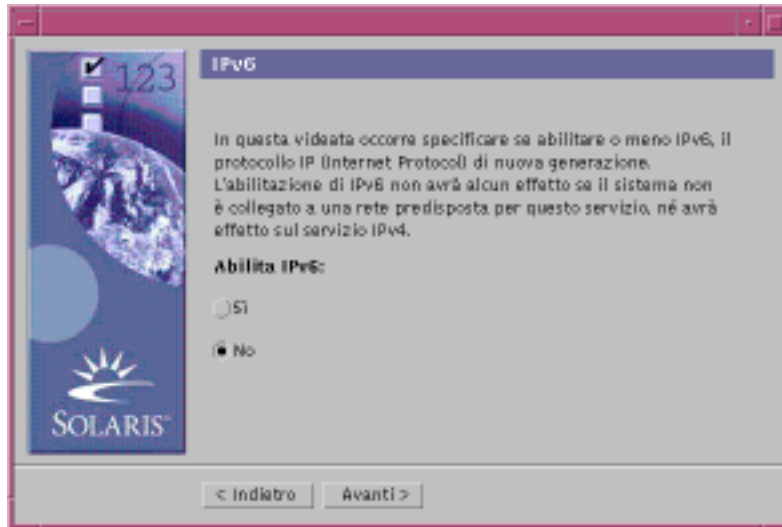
123

SOLARIS

IPv6

In questa videata occorre specificare se abilitare o meno IPv6, il protocollo IP (Internet Protocol) di nuova generazione. L'abilitazione di IPv6 non avrà alcun effetto se il sistema non è collegato a una rete predisposta per questo servizio, né avrà effetto sul servizio IPv4.

Abilita IPv6:

Sì

No

< Indietro

Avanti >